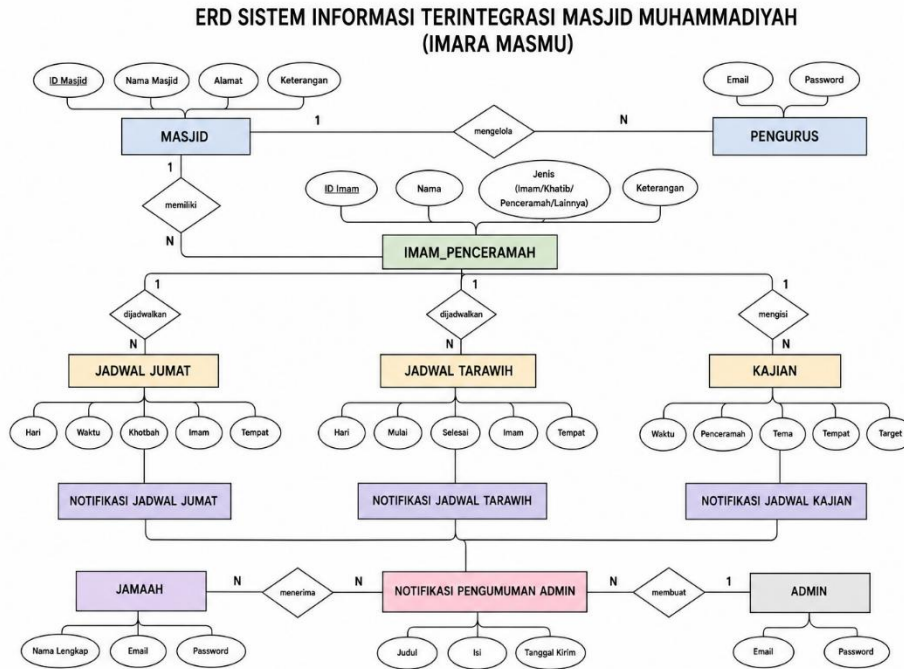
ERD SISTEM INFORMASI TERINTEGRASI MASJID MUHAMMADIYAH
(IMARA MASMU)

ID Masjid
Nama Masjid
Alamat
Keterangan

Email
Password

MASJID
1
mengelola
N
PENGURUS

1
memiliki
N

ID Imam
Nama
Jenis (Imam/Khatib/ Penceramah/Lainnya)
Keterangan

IMAM_PENCERAMAH

1
dijadwalkan
N
1
dijadwalkan
N
1
mengisi
N

JADWAL JUMAT
JADWAL TARAWIH
KAJIAN

Hari
Waktu
Khotbah
Imam
Tempat

Hari
Mulai
Selesai
Imam
Tempat

Waktu
Penceramah
Tema
Tempat
Target

NOTIFIKASI JADWAL JUMAT
NOTIFIKASI JADWAL TARAWIH
NOTIFIKASI JADWAL KAJIAN

JAMAAH
N
menerima
N
NOTIFIKASI PENGUMUMAN ADMIN
N
membuat
1
ADMIN

Nama Lengkap
Email
Password

Judul
Isi
Tanggal Kirim

Email
Password